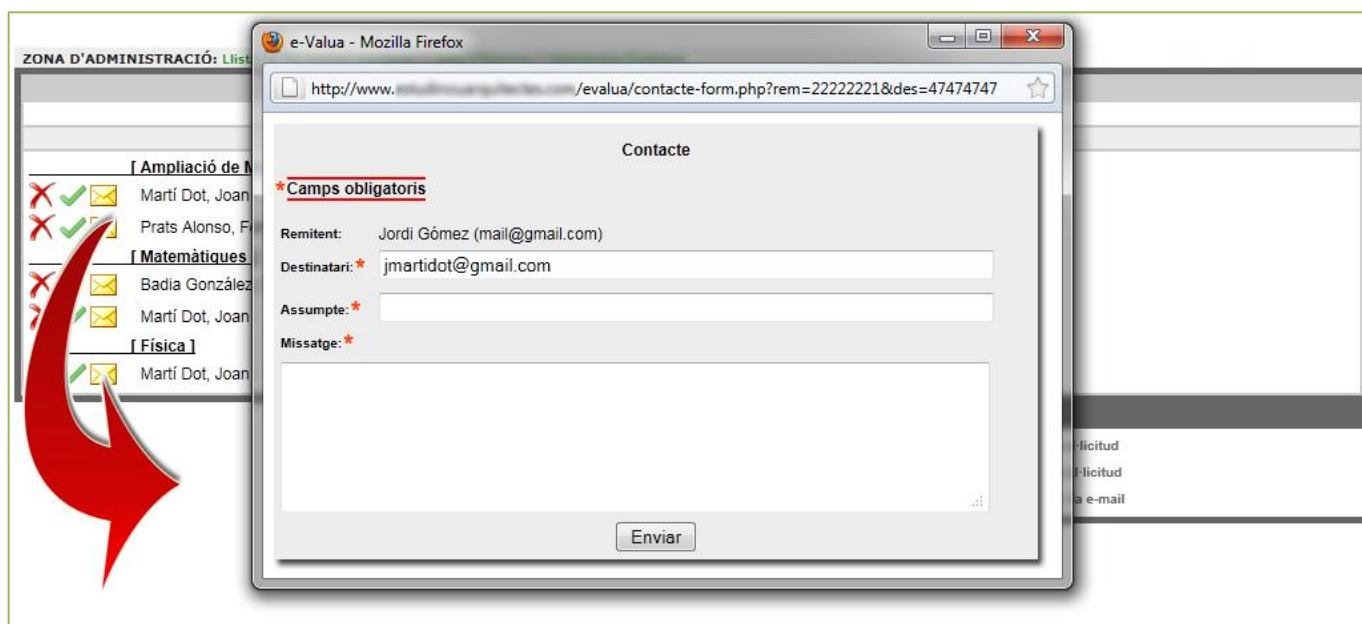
ZONA D'ADMINISTRACIÓ: Llist

[ Ampliació de M

Martí Dot, Joan

Prats Alonso, F

[ Matemàtiques

Badia González

Martí Dot, Joan

[ Física ]

Martí Dot, Joan

e-Valua - Mozilla Firefox

http://www.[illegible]/evalua/contacte-form.php?rem=22222221&des=47474747

Contacte

*Camps obligatoris

Remitent: Jordi Gómez (mail@gmail.com)

Destinatari:* jmartidot@gmail.com

Assumpte:*

Missatge:*

Enviar

l·licitud

l·licitud

a e-mail